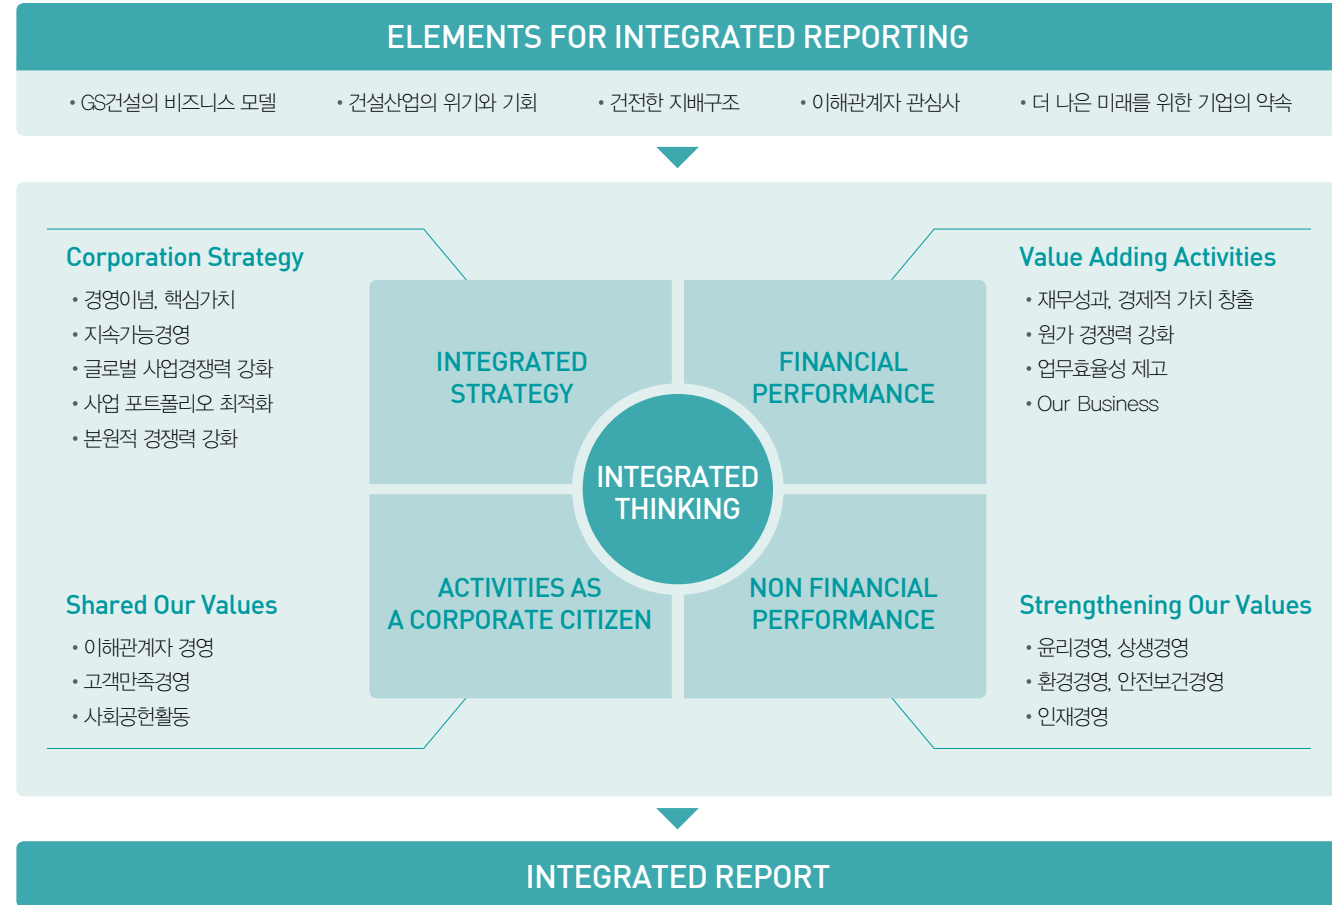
ELEMENTS FOR INTEGRATED REPORTING

• GS건설의 비즈니스 모델
• 건설산업의 위기와 기회
• 건전한 지배구조
• 이해관계자 관심사
• 더 나은 미래를 위한 기업의 약속

Corporation Strategy
• 경영이념, 핵심가치
• 지속가능경영
• 글로벌 사업경쟁력 강화
• 사업 포트폴리오 최적화
• 본원적 경쟁력 강화

Value Adding Activities
• 재무성과, 경제적 가치 창출
• 원가 경쟁력 강화
• 업무효율성 제고
• Our Business

INTEGRATED STRATEGY

FINANCIAL PERFORMANCE

INTEGRATED THINKING

ACTIVITIES AS A CORPORATE CITIZEN

NON FINANCIAL PERFORMANCE

Shared Our Values
• 이해관계자 경영
• 고객만족경영
• 사회공헌활동

Strengthening Our Values
• 윤리경영, 상생경영
• 환경경영, 안전보건경영
• 인재경영

INTEGRATED REPORT